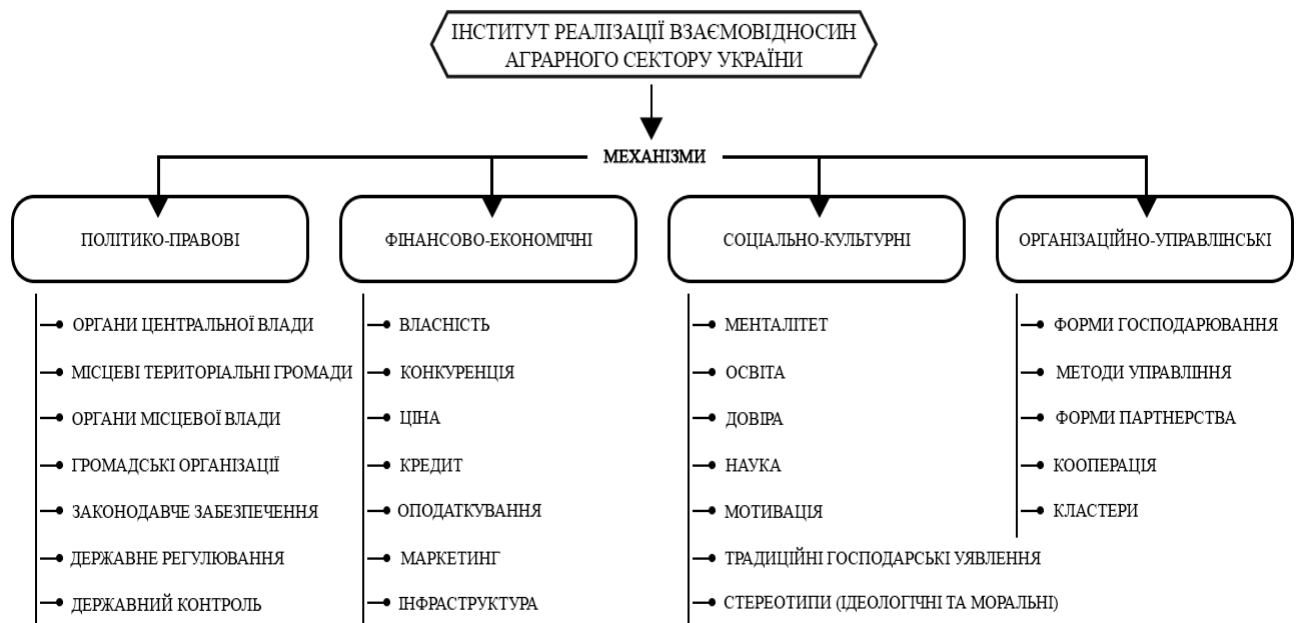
ІНСТИТУТ РЕАЛІЗАЦІЇ ВЗАЄМОВІДНОСИН АГРАРНОГО СЕКТОРУ УКРАЇНИ

МЕХАНІЗМИ

ПОЛІТИКО-ПРАВОВІ

ОРГАНИ ЦЕНТРАЛЬНОЇ ВЛАДИ
МІСЦЕВІ ТЕРИТОРІАЛЬНІ ГРОМАДИ
ОРГАНИ МІСЦЕВОЇ ВЛАДИ
ГРОМАДСЬКІ ОРГАНІЗАЦІЇ
ЗАКОНОДАВЧЕ ЗАБЕЗПЕЧЕННЯ
ДЕРЖАВНЕ РЕГУЛЮВАННЯ
ДЕРЖАВНИЙ КОНТРОЛЬ

ФІНАНСОВО-ЕКОНОМІЧНІ

ВЛАСНІСТЬ
КОНКУРЕНЦІЯ
ЦІНА
КРЕДИТ
ОПОДАТКУВАННЯ
МАРКЕТИНГ
ІНФРАСТРУКТУРА

СОЦІАЛЬНО-КУЛЬТУРНІ

МЕНТАЛІТЕТ
ОСВІТА
ДОВІРА
НАУКА
МОТИВАЦІЯ
ТРАДИЦІЙНІ ГОСПОДАРСЬКІ УЯВЛЕННЯ
СТЕРЕОТИПИ (ІДЕОЛОГІЧНІ ТА МОРАЛЬНІ)

ОРГАНІЗАЦІЙНО-УПРАВЛІНСЬКІ

ФОРМИ ГОСПОДАРЮВАННЯ
МЕТОДИ УПРАВЛІННЯ
ФОРМИ ПАРТНЕРСТВА
КООПЕРАЦІЯ
КЛАСТЕРИ